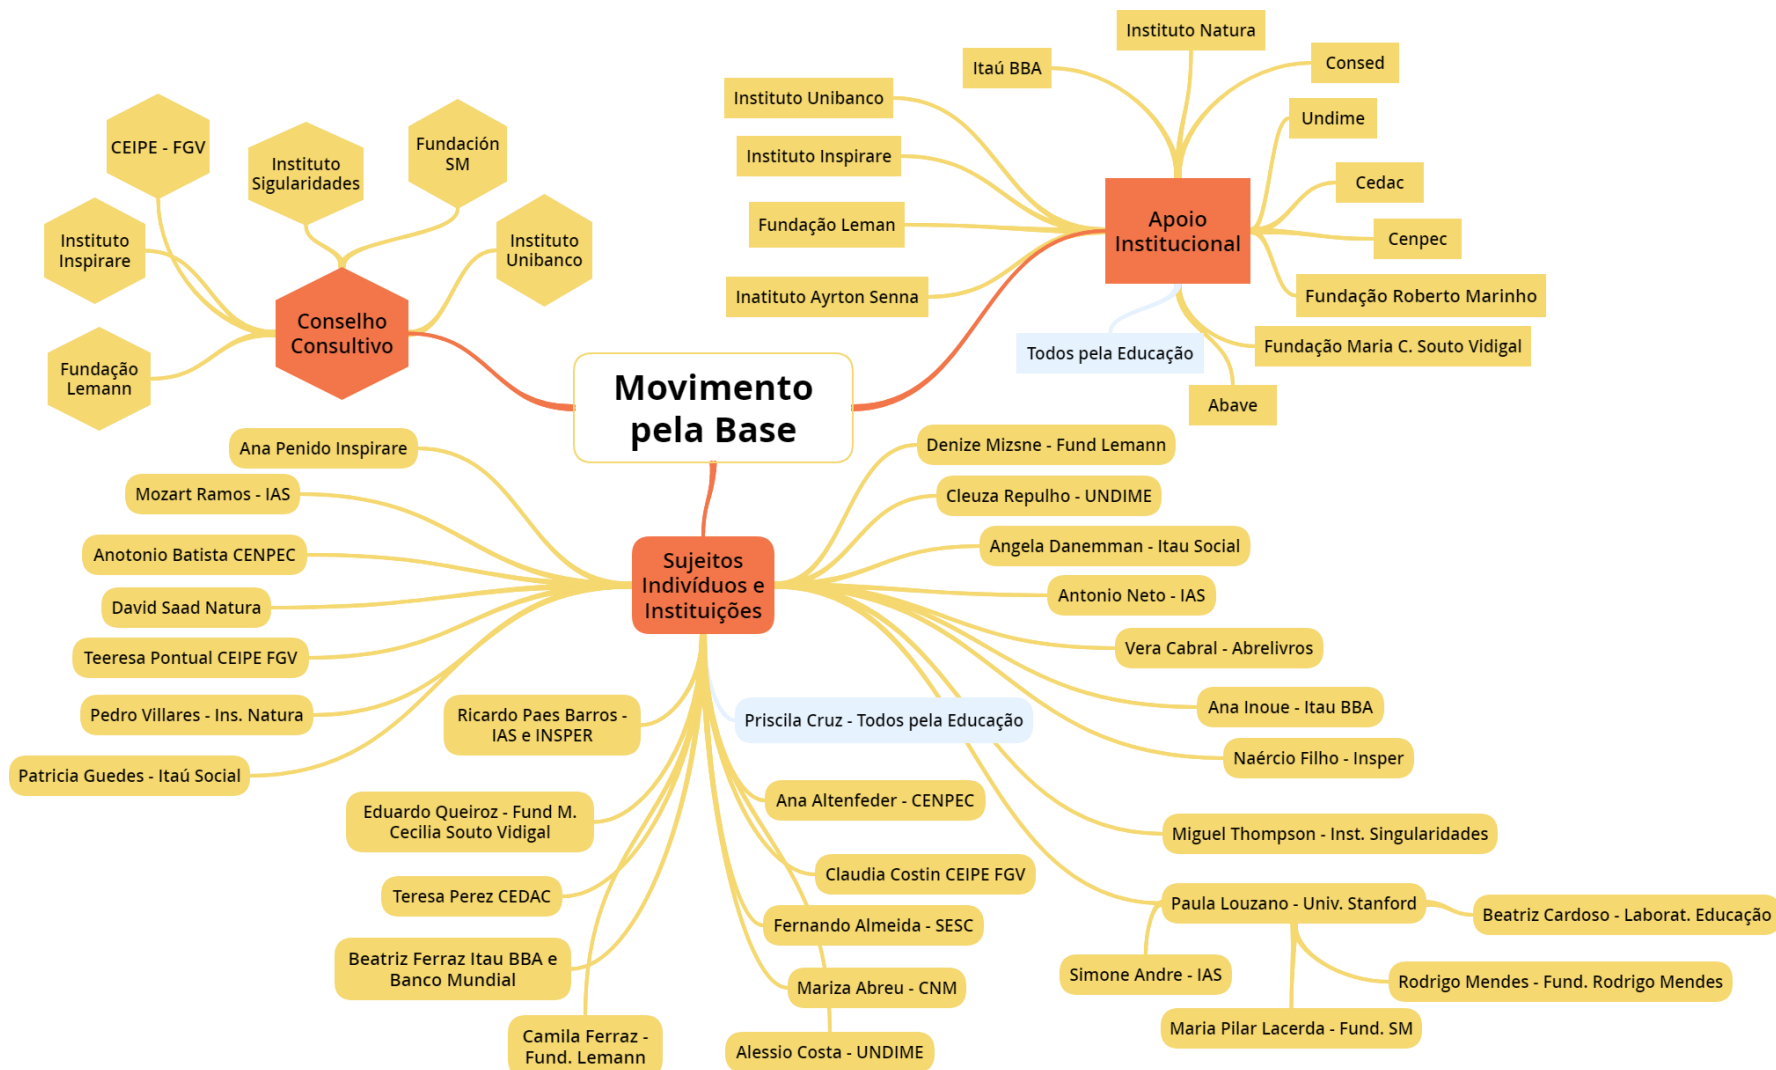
Movimento pela Base

Conselho Consultivo

CEIPE - FGV

Instituto Sigularidades

Fundación SM

Instituto Inspirare

Instituto Unibanco

Fundação Lemann

Apoio Institucional

Itaú BBA

Instituto Natura

Consed

Instituto Unibanco

Undime

Instituto Inspirare

Cedac

Fundação Leman

Cenpec

Inatituto Ayrton Senna

Fundação Roberto Marinho

Todos pela Educação

Fundação Maria C. Souto Vidigal

Abave

Sujeitos Indivíduos e Instituições

Ana Penido Inspirare

Mozart Ramos - IAS

Anotonio Batista CENPEC

David Saad Natura

Teeresa Pontual CEIPE FGV

Pedro Villares - Ins. Natura

Patricia Guedes - Itaú Social

Ricardo Paes Barros - IAS e INSPER

Eduardo Queiroz - Fund M. Cecilia Souto Vidigal

Teresa Perez CEDAC

Beatriz Ferraz Itau BBA e Banco Mundial

Camila Ferraz - Fund. Lemann

Alessio Costa - UNDIME

Mariza Abreu - CNM

Fernando Almeida - SESC

Claudia Costin CEIPE FGV

Ana Altenfeder - CENPEC

Priscila Cruz - Todos pela Educação

Denize Mizsne - Fund Lemann

Cleuza Repulho - UNDIME

Angela Danemman - Itau Social

Antonio Neto - IAS

Vera Cabral - Abrelivros

Ana Inoue - Itau BBA

Naércio Filho - Insper

Miguel Thompson - Inst. Singularidades

Paula Louzano - Univ. Stanford

Beatriz Cardoso - Laborat. Educação

Simone Andre - IAS

Rodrigo Mendes - Fund. Rodrigo Mendes

Maria Pilar Lacerda - Fund. SM